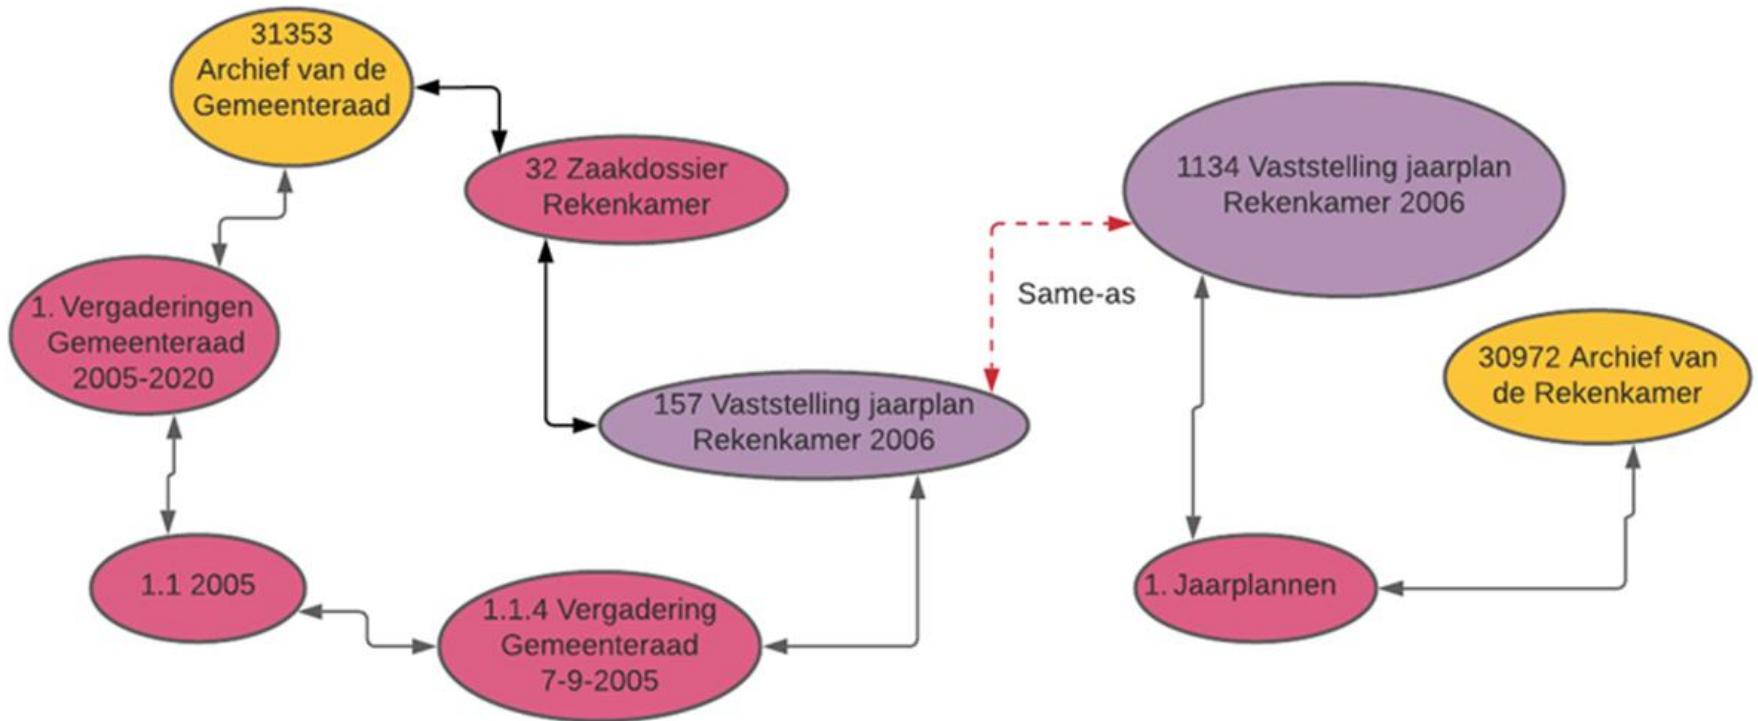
31353
Archief van de
Gemeenteraad

32 Zaakdossier
Rekenkamer

1. Vergaderingen
Gemeenteraad
2005-2020

157 Vaststelling jaarplan
Rekenkamer 2006

1.1 2005

1.1.4 Vergadering
Gemeenteraad
7-9-2005

Same-as

1134 Vaststelling jaarplan
Rekenkamer 2006

30972 Archief van
de Rekenkamer

1. Jaarplannen